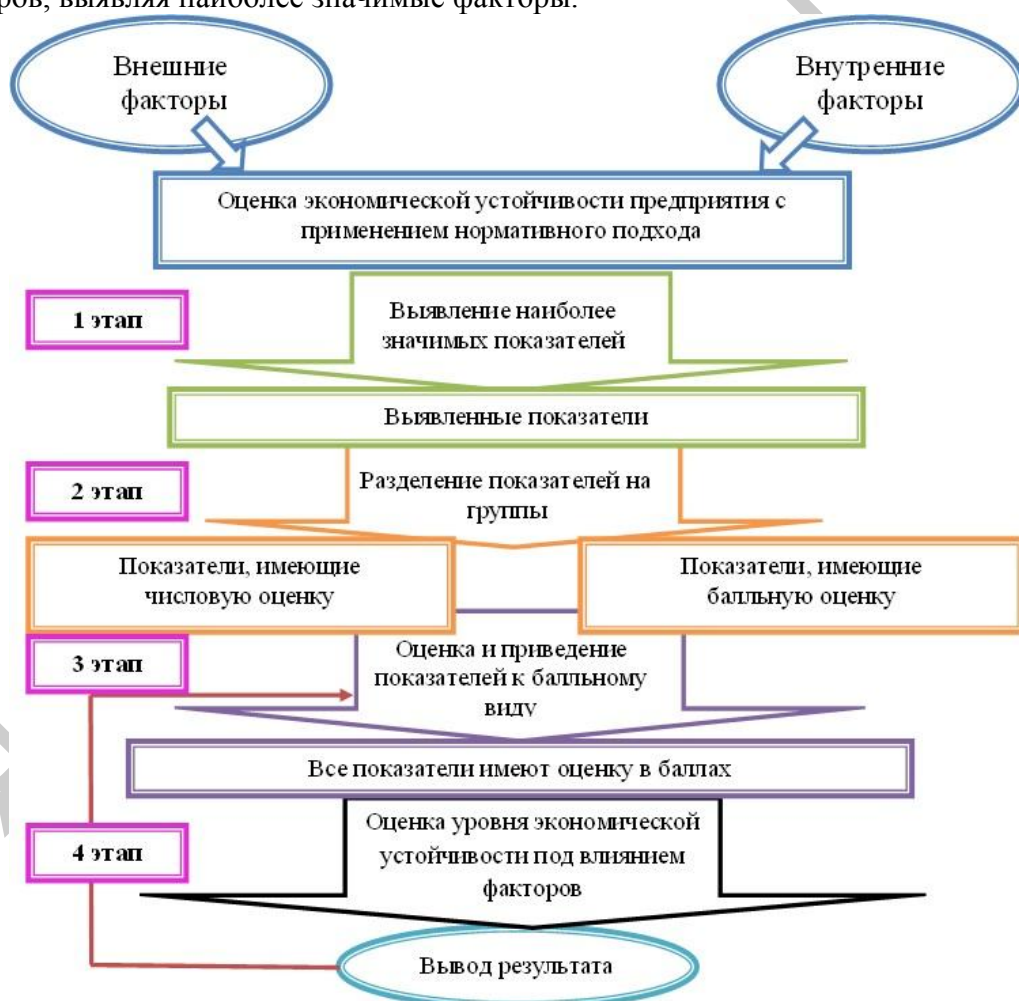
ров, выявляя наиболее значимые факторы.

Внешние факторы

Внутренние факторы

Оценка экономической устойчивости предприятия с применением нормативного подхода

1 этап

Выявление наиболее значимых показателей

Выявленные показатели

2 этап

Разделение показателей на группы

Показатели, имеющие числовую оценку

Показатели, имеющие балльную оценку

3 этап

Оценка и приведение показателей к балльному виду

Все показатели имеют оценку в баллах

4 этап

Оценка уровня экономической устойчивости под влиянием факторов

Вывод результата